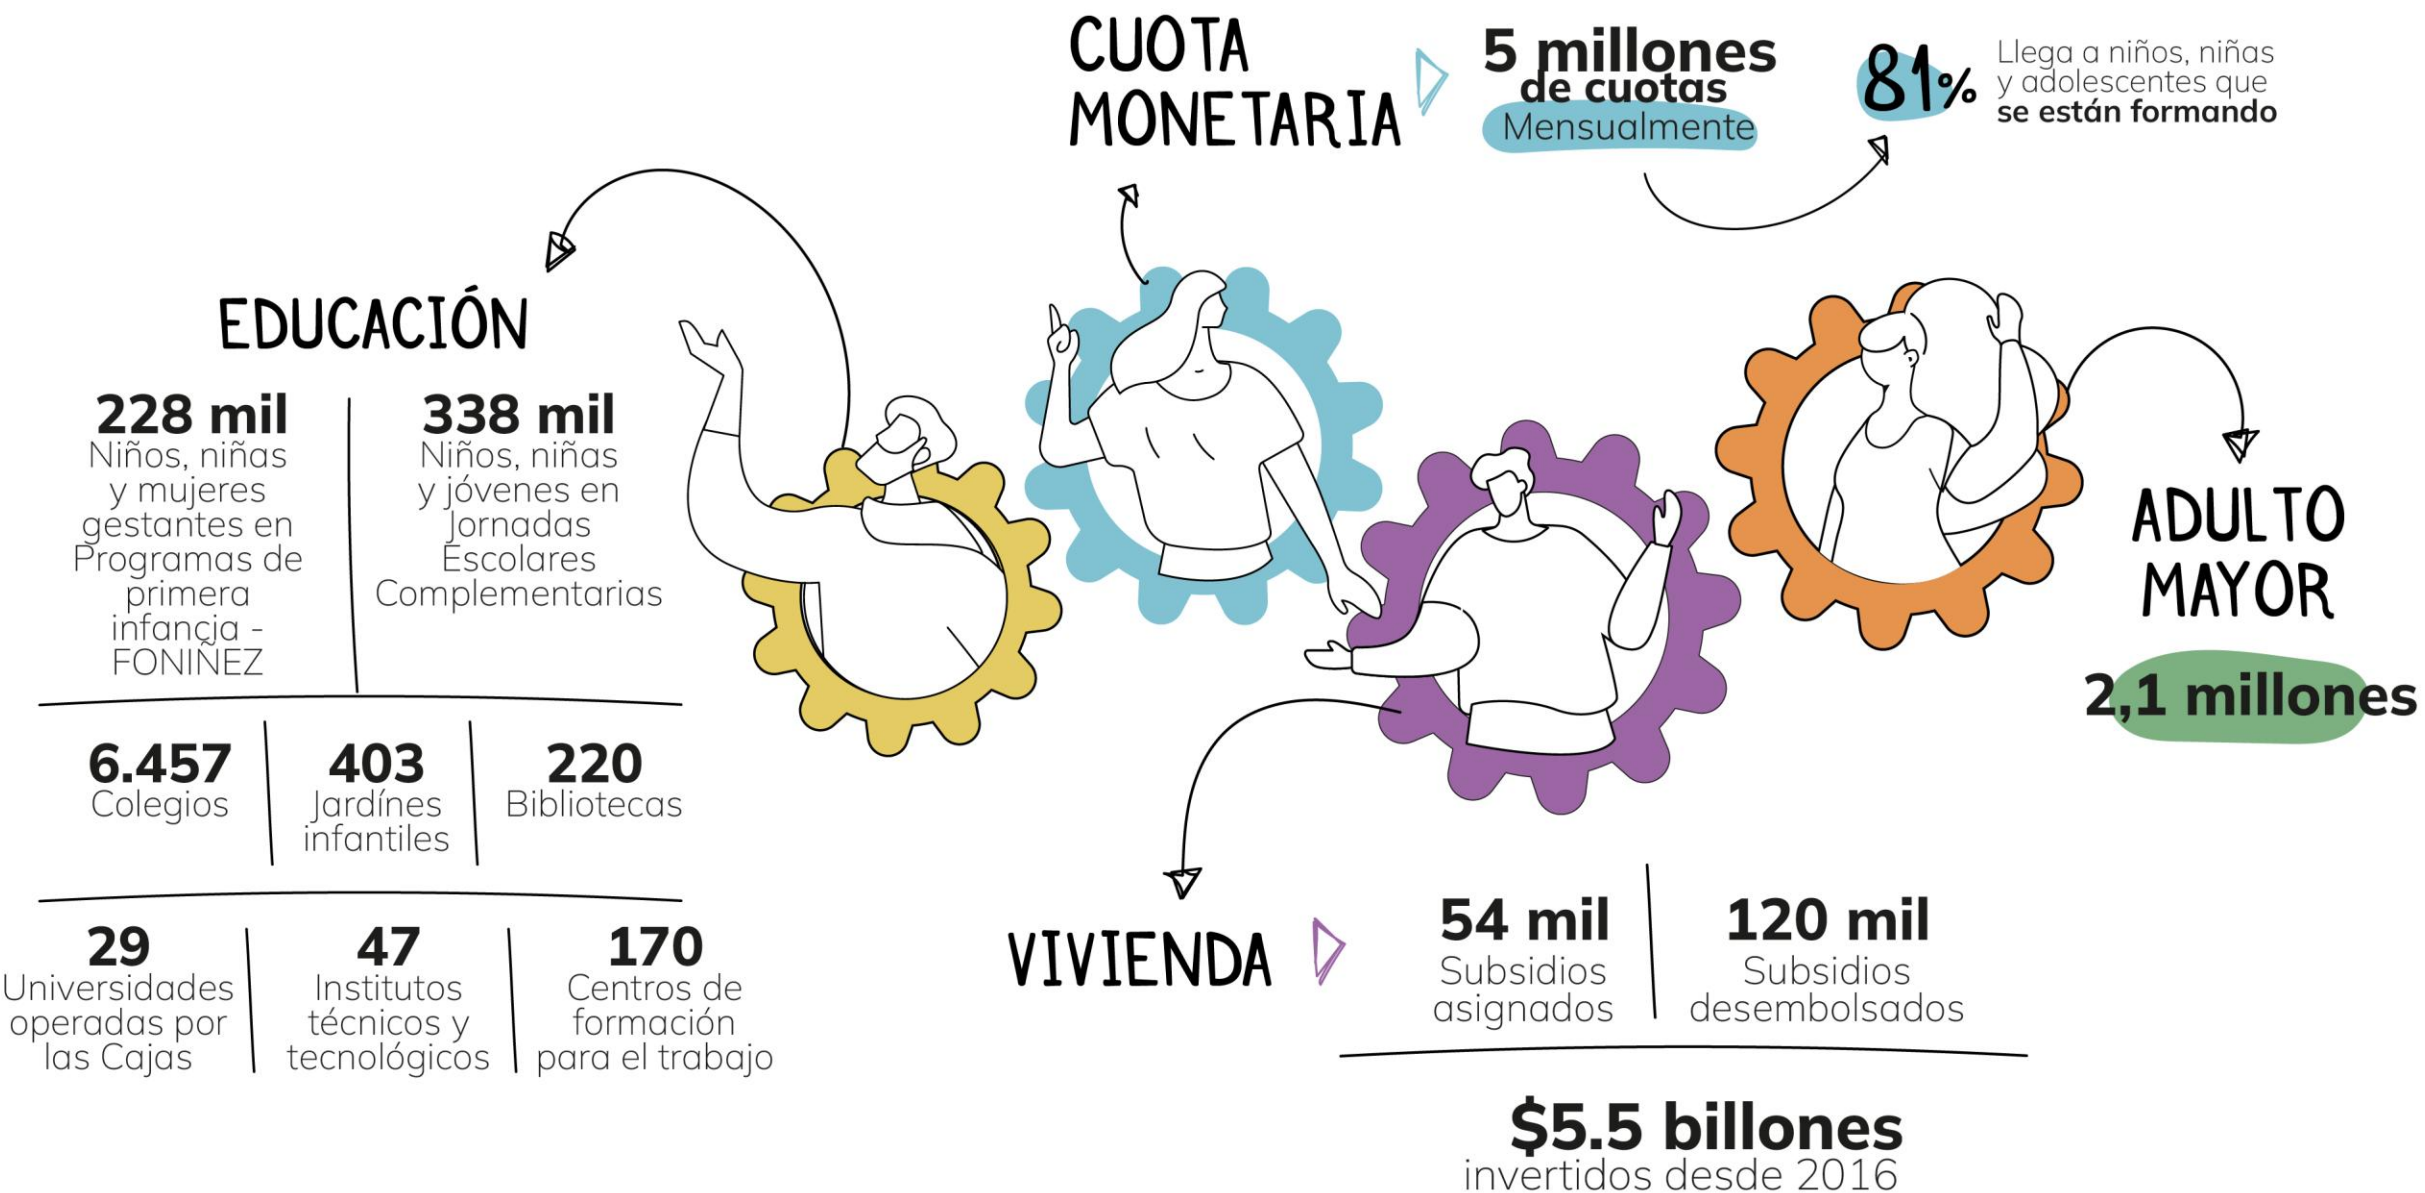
CUOTA MONETARIA

5 millones de cuotas Mensualmente

81% Llega a niños, niñas y adolescentes que se están formando

EDUCACIÓN

228 mil Niños, niñas y mujeres gestantes en Programas de primera infancia - FONIÑEZ

338 mil Niños, niñas y jóvenes en Jornadas Escolares Complementarias

6.457 Colegios

403 Jardínes infantiles

220 Bibliotecas

29 Universidades operadas por las Cajas

47 Institutos técnicos y tecnológicos

170 Centros de formación para el trabajo

ADULTO MAYOR

2,1 millones

VIVIENDA

54 mil Subsidios asignados

120 mil Subsidios desembolsados

$5.5 billones invertidos desde 2016